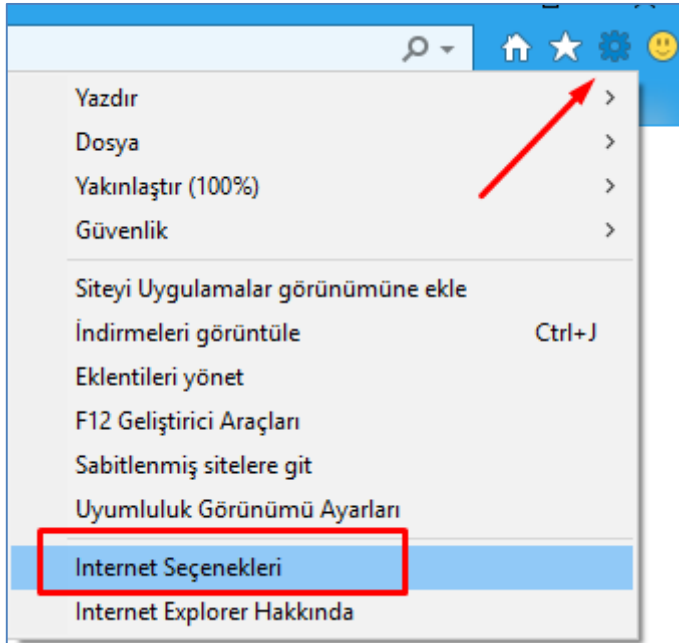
Yazdır
Dosya
Yakınlaştır (100%)
Güvenlik

Siteyi Uygulamalar görünümüne ekle
İndirmeleri görüntüle Ctrl+J
Eklentileri yönet
F12 Geliştirici Araçları
Sabitlenmiş sitelere git
Uyumluluk Görünümü Ayarları

Internet Seçenekleri
Internet Explorer Hakkında